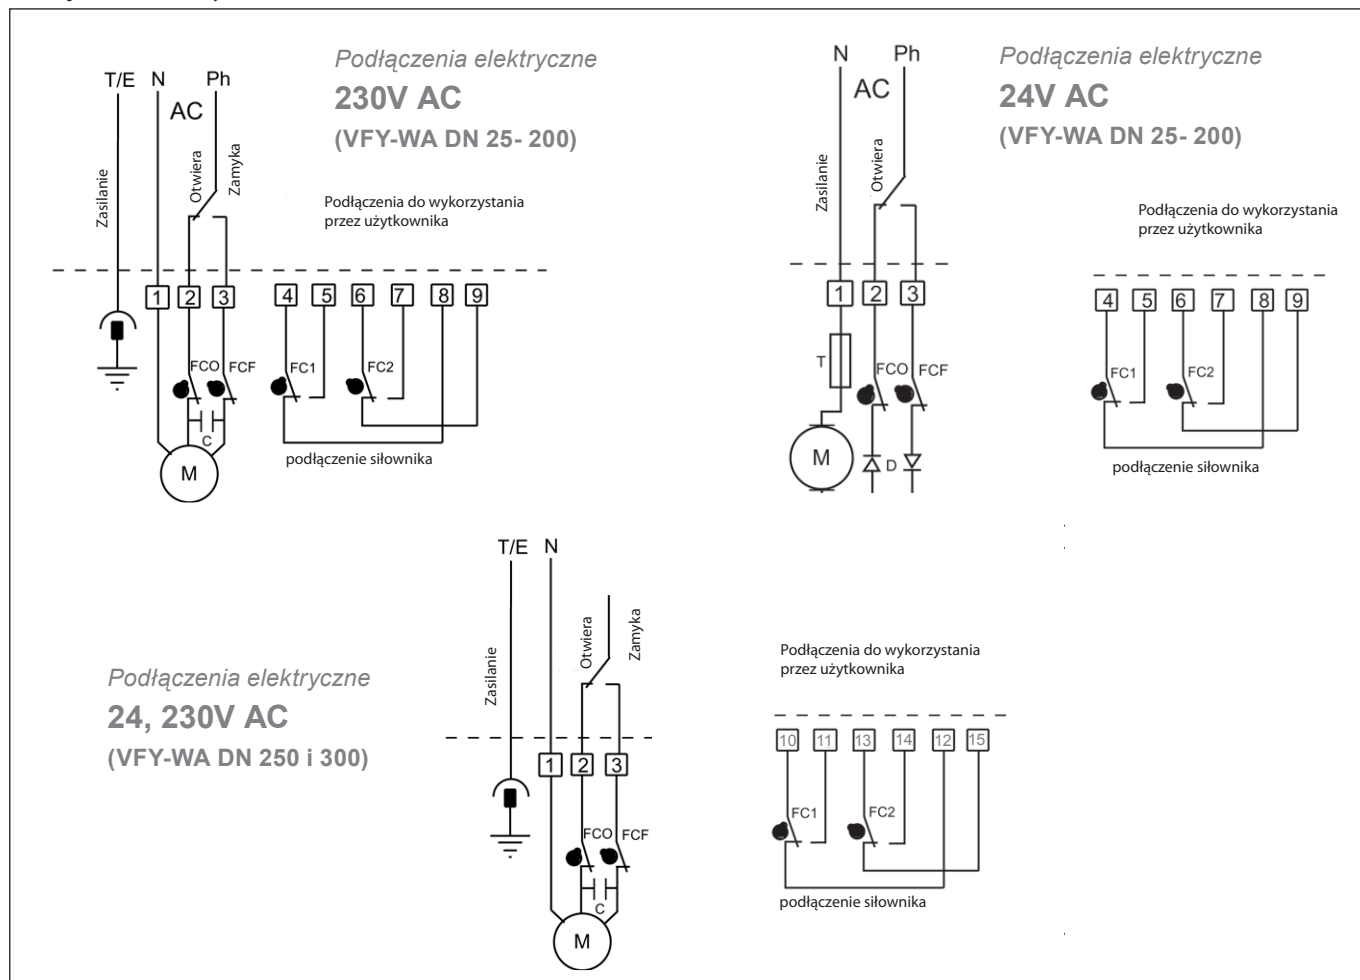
T/E N Ph
AC
Zasilanie
Otwiera
Zamyka

Podłączenia elektryczne
230V AC
(VFY-WA DN 25- 200)

Podłączenia do wykorzystania przez użytkownika

1 2 3 4 5 6 7 8 9
FCO FCF FC1 FC2
C
M
podłączenie siłownika

N Ph
AC
Zasilanie
Otwiera

Podłączenia elektryczne
24V AC
(VFY-WA DN 25- 200)

Podłączenia do wykorzystania przez użytkownika

1 2 3
T
FCO FCF
M
D
4 5 6 7 8 9
FC1 FC2
podłączenie siłownika

T/E N
Zasilanie
Otwiera
Zamyka

Podłączenia elektryczne
24, 230V AC
(VFY-WA DN 250 i 300)

Podłączenia do wykorzystania przez użytkownika

1 2 3
FCO FCF
C
M
10 11 13 14 12 15
FC1 FC2
podłączenie siłownika